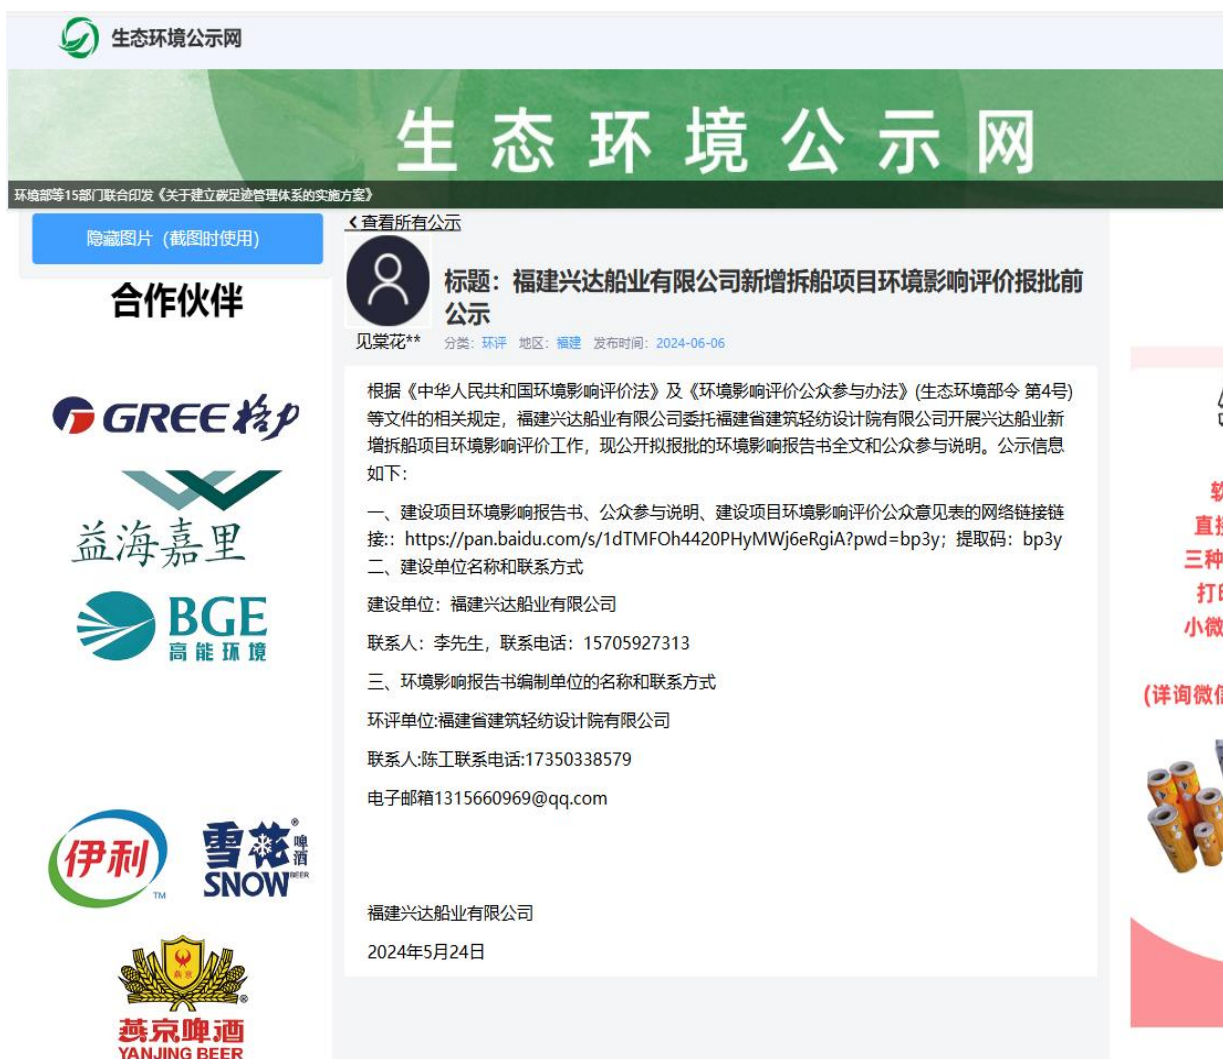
生态环境公示网

生 态 环 境 公 示 网

环境部等15部门联合印发《关于建立碳足迹管理体系的实施方案》

隐藏图片（截图时使用）

合作伙伴

GREE 格力

益海嘉里

BGE 高能环境

伊利

雪花 啤酒 SNOW BEER

燕京啤酒 YANJING BEER

‹查看所有公示

见棠花**

标题：福建兴达船业有限公司新增拆船项目环境影响评价报批前公示

分类：环评 地区：福建 发布时间：2024-06-06

根据《中华人民共和国环境影响评价法》及《环境影响评价公众参与办法》(生态环境部令 第4号)等文件的相关规定，福建兴达船业有限公司委托福建省建筑轻纺设计院有限公司开展兴达船业新增拆船项目环境影响评价工作，现公开拟报批的环境影响报告书全文和公众参与说明。公示信息如下：

一、建设项目环境影响报告书、公众参与说明、建设项目环境影响评价公众意见表的网络链接链接:：https://pan.baidu.com/s/1dTMFOh4420PHyMWj6eRgiA?pwd=bp3y；提取码：bp3y
二、建设单位名称和联系方式

建设单位：福建兴达船业有限公司

联系人：李先生，联系电话：15705927313

三、环境影响报告书编制单位的名称和联系方式

环评单位:福建省建筑轻纺设计院有限公司

联系人:陈工联系电话:17350338579

电子邮箱1315660969@qq.com

福建兴达船业有限公司

2024年5月24日

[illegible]
软
直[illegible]
三种
打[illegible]
小微
(详询微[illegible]